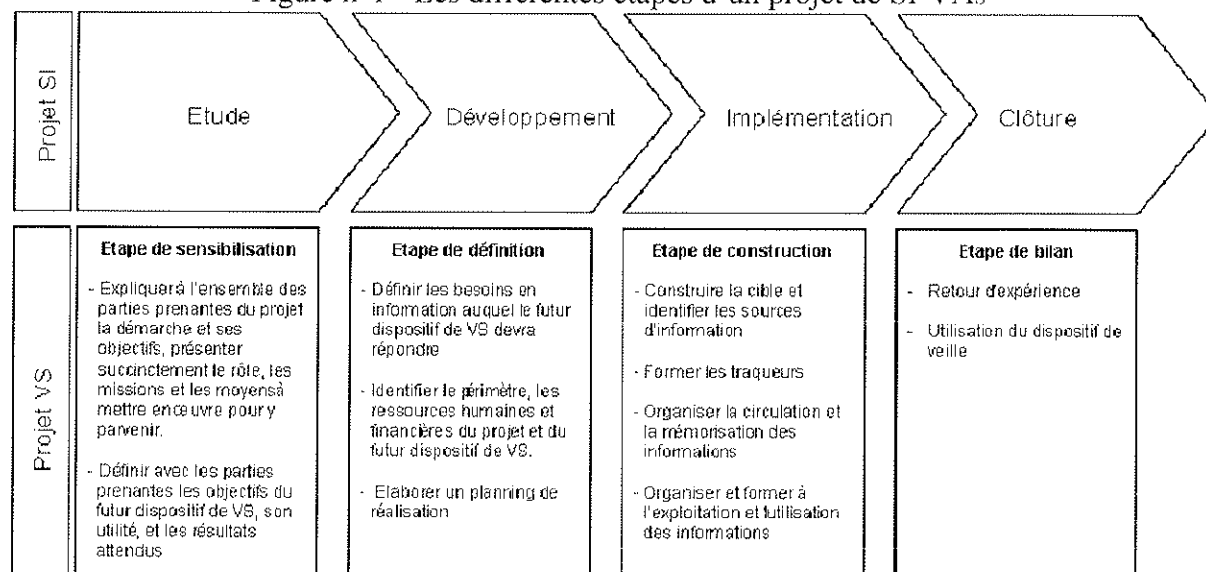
Figure n°1 – Les différentes étapes d'un projet de SI-VAS

Projet SI

Etude

Développement

Implémentation

Clôture

Projet VS

Etape de sensibilisation

- Expliquerà l'ensemble des parties prenantes du projet la démarche et ses objectifs, présenter succinctement le rôle, les missions et les moyensà mettre enceuvre pour y parvenir.

- Définir avec les parties prenantes les objectifs du futur dispositif de VS, son utilité, et les résultats attendus

Etape de définition

- Définir les besoins en information auquel le futur dispositif de VS devra répondre

- Identifier le périmètre, les ressources humaines et financières du projet et du futur dispositif de VS.

- Elaborer un planning de réalisation

Etape de construction

- Construire la cible et identifier les sources d'information

- Former les traqueurs

- Organiser la circulation et la mémorisation des informations

- Organiser et former à l'exploitation et l'utilisation des informations

Etape de bilan

- Retour d'expérience

- Utilisation du dispositif de veille